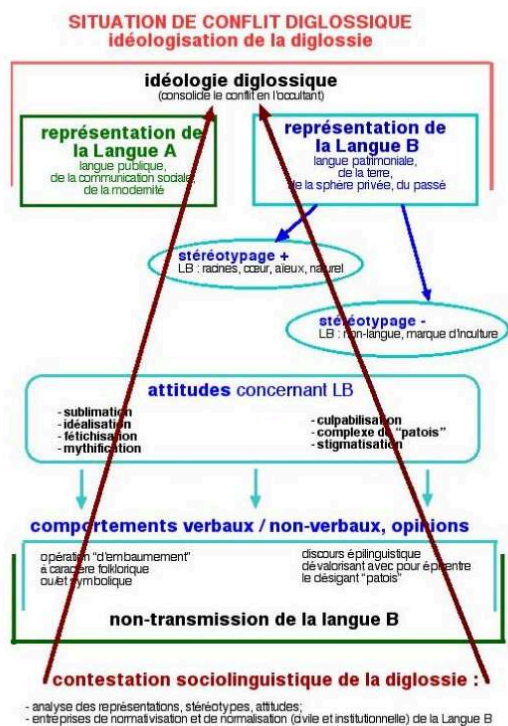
SITUATION DE CONFLIT DIGLOSSIQUE
idéologisation de la diglossie

idéologie diglossique
(consolide le conflit en l'occultant)

représentation de la Langue A
langue publique, de la communication sociale, de la modernité

représentation de la Langue B
langue patrimoniale, de la terre, de la sphere privée, du passé

stéréotypage +
LB : racines, cœur, aïeux, naturel

stéréotypage -
LB : non-langue, marque d'inculture

attitudes concernant LB

- sublimation
- idéalisation
- fétichisation
- mythification

- culpabilisation
- complexe du "patois"
- stigmatisation

comportements verbaux / non-verbaux, opinions

opération "d'embaumement" à caractère folklorique ou/et symbolique

discours épilinguistique dévalorisant avec pour épicentre le désigant "patois"

non-transmission de la langue B

contestation sociolinguistique de la diglossie :

- analyse des représentations, stéréotypes, attitudes;
- entreprises de normativisation et de normalisation (civile et institutionnelle) de la Langue B